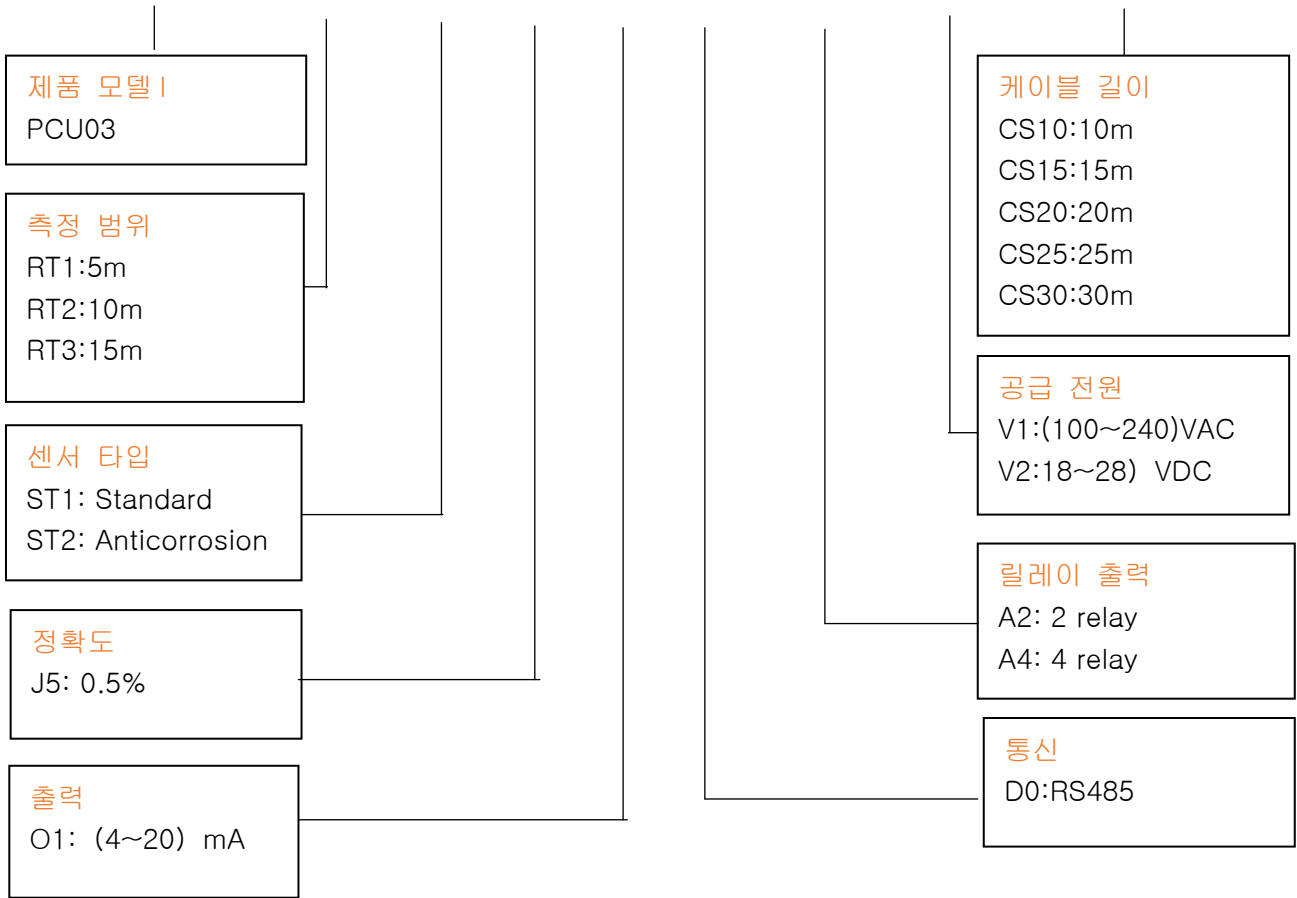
제품 모델l
PCU03

측정 범위
RT1:5m
RT2:10m
RT3:15m

센서 타입
ST1: Standard
ST2: Anticorrosion

정확도
J5: 0.5%

출력
O1: (4~20) mA

케이블 길이
CS10:10m
CS15:15m
CS20:20m
CS25:25m
CS30:30m

공급 전원
V1:(100~240)VAC
V2:18~28) VDC

릴레이 출력
A2: 2 relay
A4: 4 relay

통신
D0:RS485